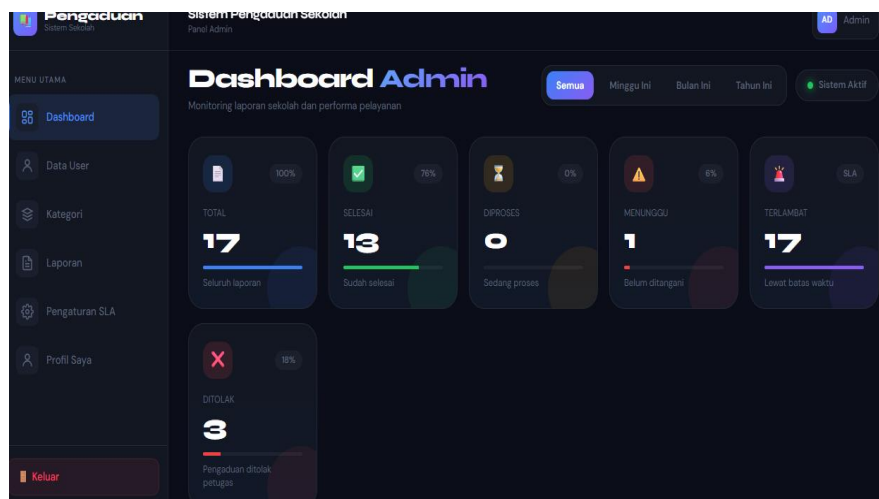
Pengaduan
Sistem Sekolah

Sistem Pengaduan Sekolah
Panel Admin

AD Admin

MENU UTAMA

Dashboard

Data User

Kategori

Laporan

Pengaturan SLA

Profil Saya

Keluar

Dashboard Admin

Monitoring laporan sekolah dan performa pelayanan

Semua
Minggu Ini
Bulan Ini
Tahun Ini

Sistem Aktif

100%
TOTAL
17
Seluruh laporan

76%
SELESAI
13
Sudah selesai

0%
DIPROSES
0
Sedang proses

6%
MENUNGGU
1
Belum ditangani

SLA
TERLAMBAT
17
Lewat batas waktu

18%
DITOLAK
3
Pengaduan ditolak petugas